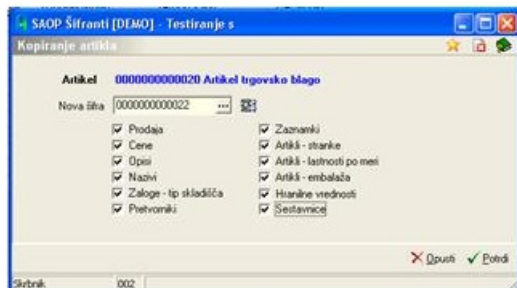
SAOP Šifranti [DEMO] - Testiranje s

Kopiranje artikla

Artikel 0000000000020 Artikel trgovsko blago

Nova šifra 0000000000022 ...

Prodaja
Cene
Opisi
Nazivi
Zaloge - tip skladišča
Pretvorniki

Zaznamki
Artikli - stranke
Artikli - lastnosti po meri
Artikli - embalaža
Hranilne vrednosti
Sestavnice

Opusti Potrdi

Skrbnik 002